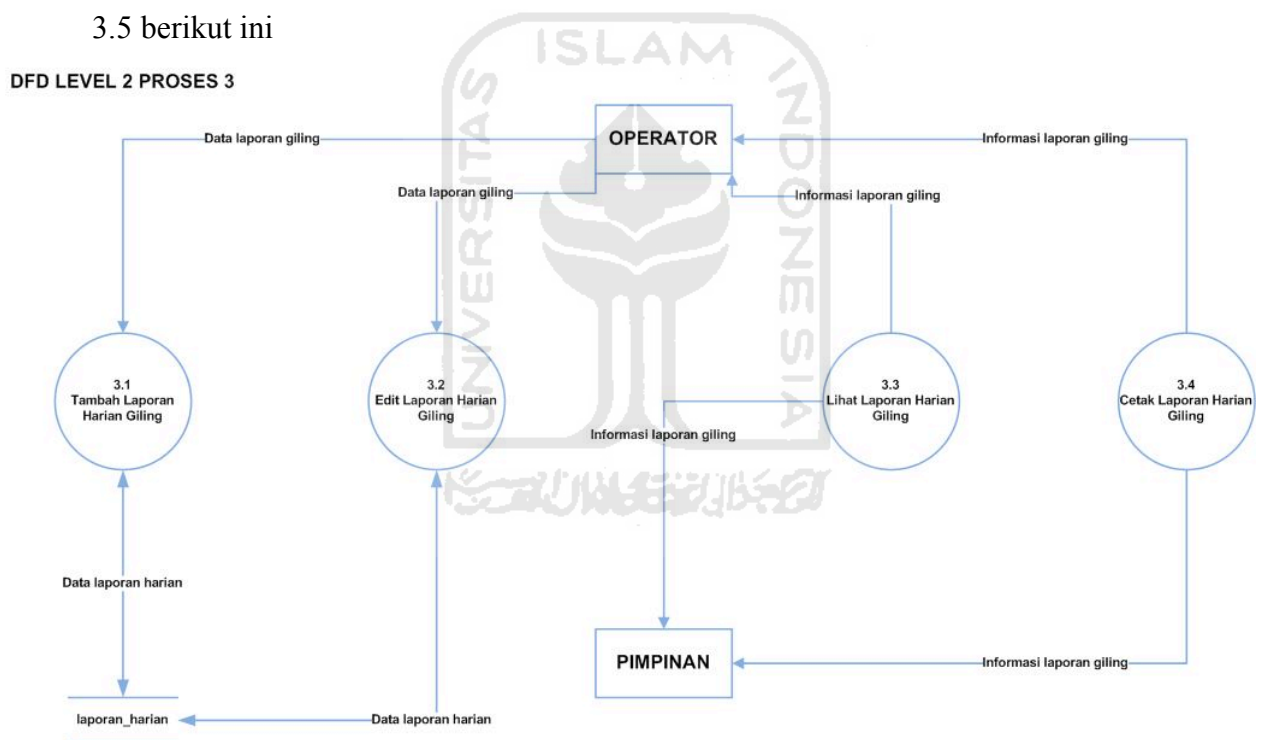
3.5 berikut ini

DFD LEVEL 2 PROSES 3

ISLAM

UNIVERSITAS

INDONESIA

OPERATOR

Data laporan giling

Informasi laporan giling

Data laporan giling

Informasi laporan giling

3.1
Tambah Laporan Harian Giling

3.2
Edit Laporan Harian Giling

3.3
Lihat Laporan Harian Giling

3.4
Cetak Laporan Harian Giling

Informasi laporan giling

Data laporan harian

PIMPINAN

Informasi laporan giling

laporan_harian

Data laporan harian